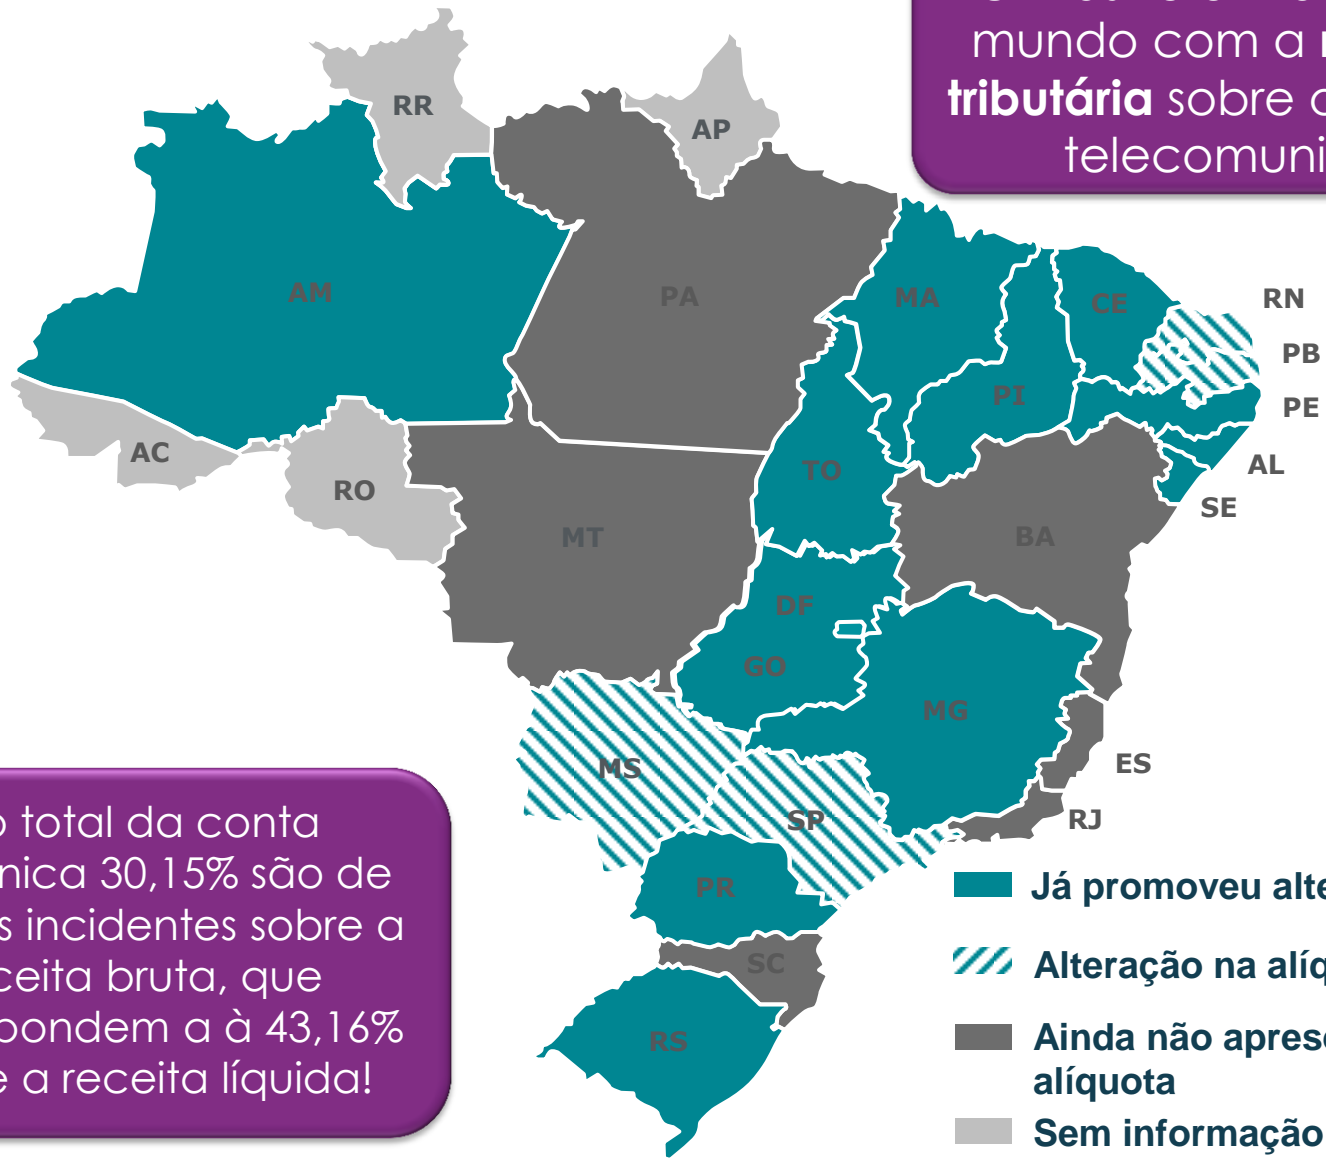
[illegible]
mundo com a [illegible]
tributária sobre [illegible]
telecomuni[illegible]

RR
AP
AM
PA
MA
CE
RN
PB
PE
AL
SE
PI
AC
RO
MT
TO
BA
DF
GO
MG
ES
RJ
MS
SP
PR
SC
RS

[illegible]o total da conta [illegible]nica 30,15% são de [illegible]s incidentes sobre a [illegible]ceita bruta, que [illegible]pondem a à 43,16% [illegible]e a receita líquida!

Já promoveu alte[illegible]
Alteração na alíq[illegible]
Ainda não apres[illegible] alíquota
Sem informação